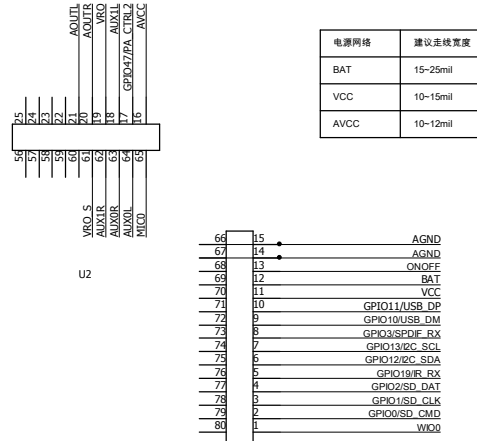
AOUTL
AOUTR
VRO
AUX1L
GPIO47/PA_CTRL2
AVCC

25 24 23 22 21 20 19 18 17 16

56 57 58 59 60 61 62 63 64 65

VRO_S
AUX1R
AUX0R
AUX0L
MIC0

| 电源网络 | 建议走线宽度 |
|---|---|
| BAT | 15~25mil |
| VCC | 10~15mil |
| AVCC | 10~12mil |

U2

| 66 | 15 | AGND |
|---|---|---|
| 67 | 14 | AGND |
| 68 | 13 | ONOFF |
| 69 | 12 | BAT |
| 70 | 11 | VCC |
| 71 | 10 | GPIO11/USB_DP |
| 72 | 9 | GPIO10/USB_DM |
| 73 | 8 | GPIO3/SPDIF_RX |
| 74 | 7 | GPIO13/I2C_SCL |
| 75 | 6 | GPIO12/I2C_SDA |
| 76 | 5 | GPIO19/IR_RX |
| 77 | 4 | GPIO2/SD_DAT |
| 78 | 3 | GPIO1/SD_CLK |
| 79 | 2 | GPIO0/SD_CMD |
| 80 | 1 | WIO0 |